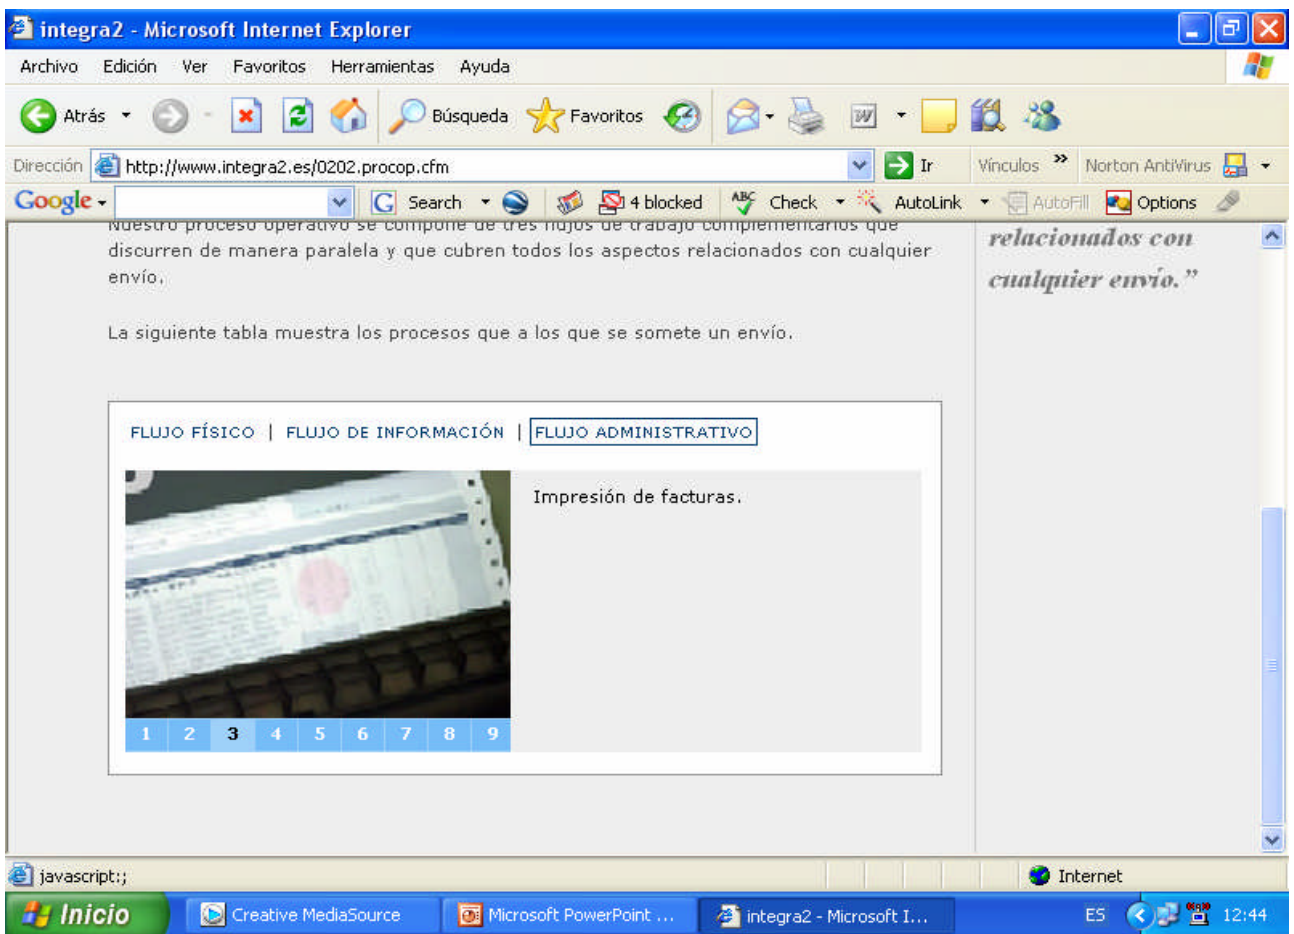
integra2 - Microsoft Internet Explorer

Archivo Edición Ver Favoritos Herramientas Ayuda

Atrás Búsqueda Favoritos

Dirección http://www.integra2.es/0202.procop.cfm Ir Vínculos Norton AntiVirus

Google Search 4 blocked Check AutoLink AutoFill Options

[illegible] discurren de manera paralela y que cubren todos los aspectos relacionados con cualquier envío.

La siguiente tabla muestra los procesos que a los que se somete un envío.

FLUJO FÍSICO | FLUJO DE INFORMACIÓN | FLUJO ADMINISTRATIVO

Impresión de facturas.

1 2 3 4 5 6 7 8 9

relacionados con cualquier envío."

javascript:;

Internet

Inicio Creative MediaSource Microsoft PowerPoint ... integra2 - Microsoft I... ES 12:44